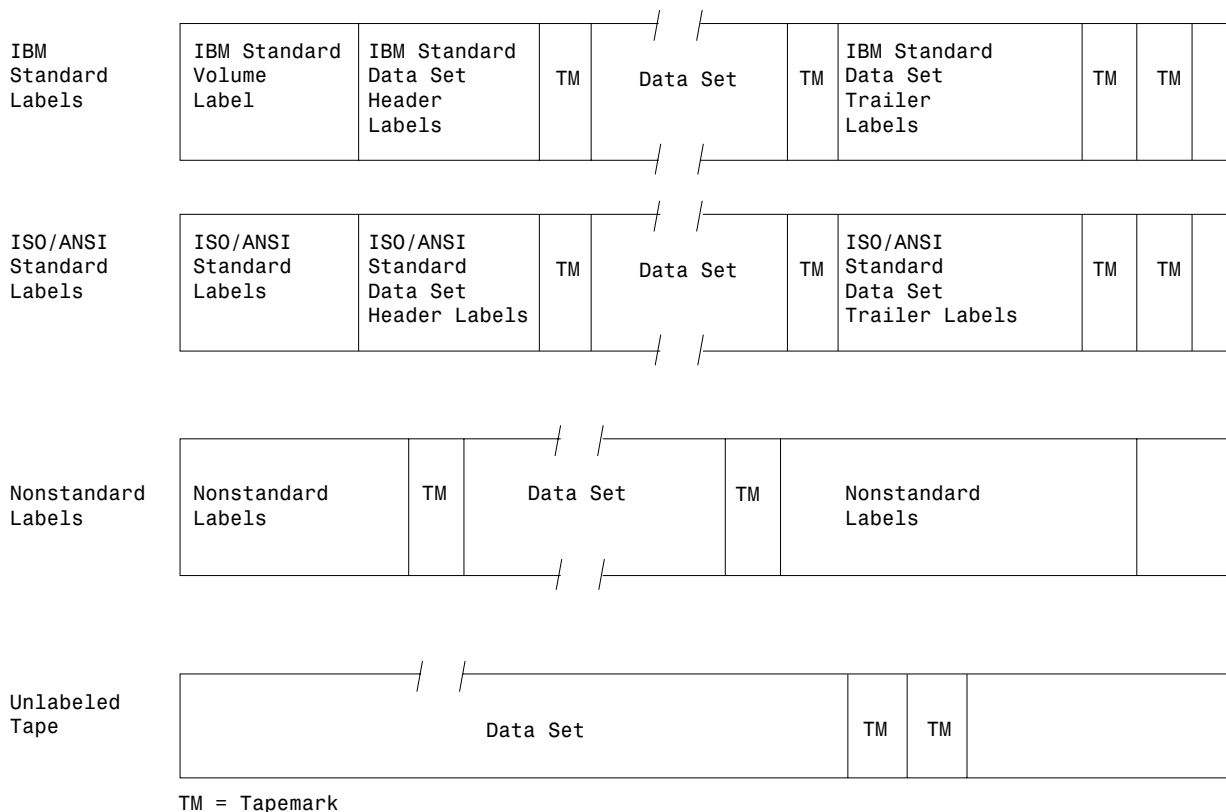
IBM Standard Labels

IBM Standard Volume Label

IBM Standard Data Set Header Labels

TM

Data Set

TM

IBM Standard Data Set Trailer Labels

TM

TM

ISO/ANSI Standard Labels

ISO/ANSI Standard Labels

ISO/ANSI Standard Data Set Header Labels

TM

Data Set

TM

ISO/ANSI Standard Data Set Trailer Labels

TM

TM

Nonstandard Labels

Nonstandard Labels

TM

Data Set

TM

Nonstandard Labels

Unlabeled Tape

Data Set

TM

TM

TM = Tapemark